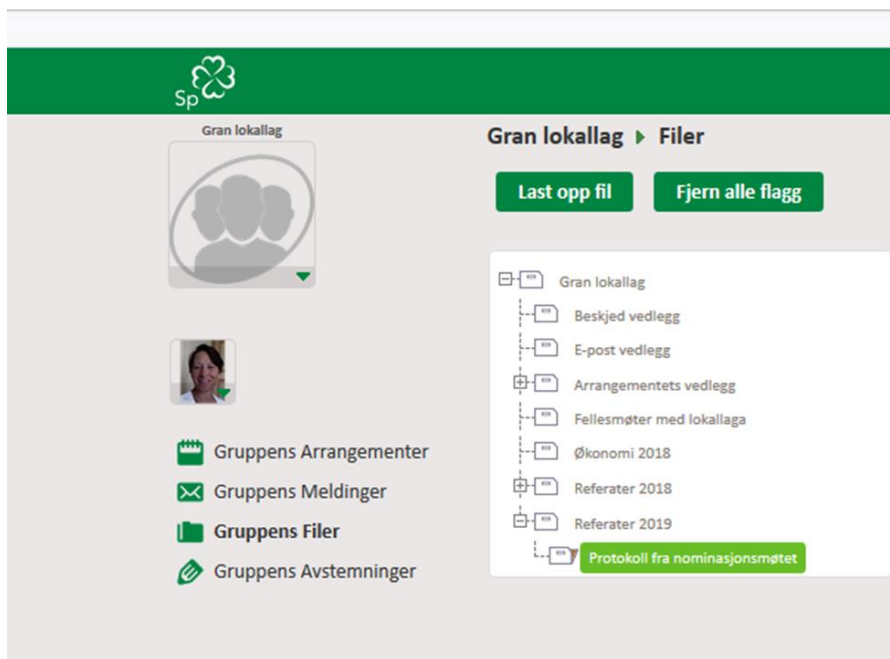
Sp

Gran lokallag

Gran lokallag ▸ Filer

Last opp fil

Fjern alle flagg

Gran lokallag
Beskjed vedlegg
E-post vedlegg
Arrangementets vedlegg
Fellesmøter med lokallaga
Økonomi 2018
Referater 2018
Referater 2019
Protokoll fra nominasjonsmøtet

Gruppens Arrangementer
Gruppens Meldinger
Gruppens Filer
Gruppens Avstemninger